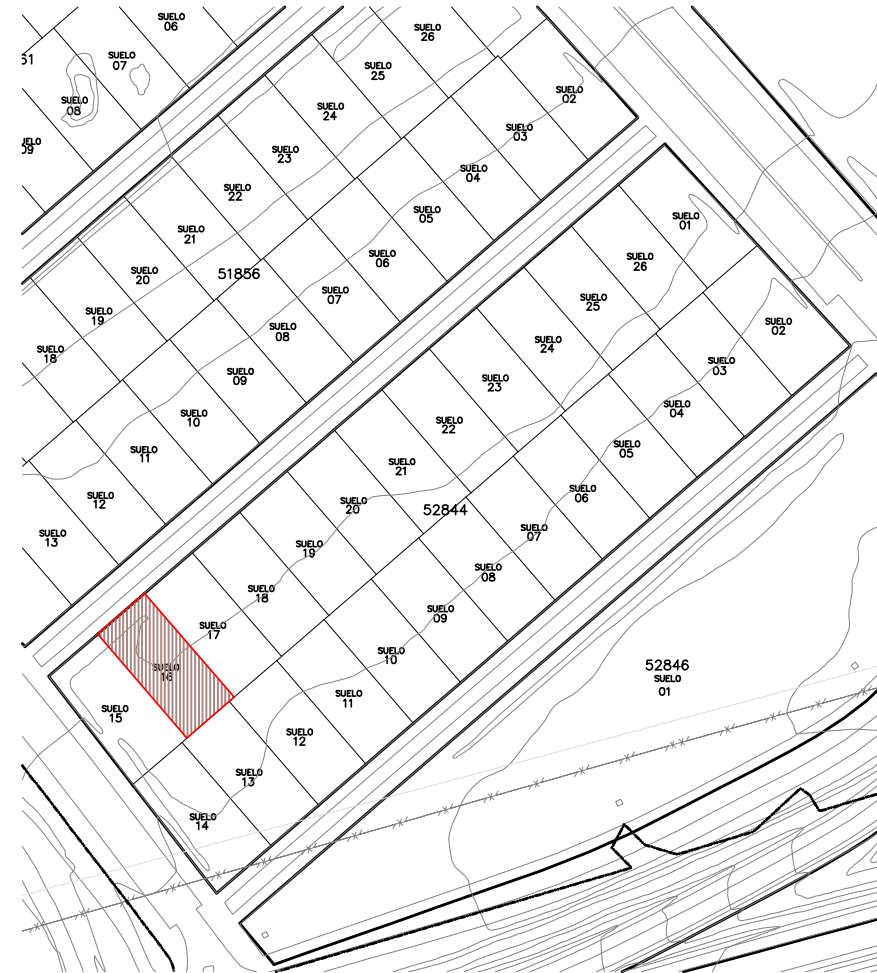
SUELO
06

SUELO
26

51

SUELO
07

SUELO
25

SUELO
08

SUELO
02

SUELO
24

SUELO
09

SUELO
03

SUELO
23

SUELO
04

SUELO
22

SUELO
05

SUELO
01

SUELO
21

SUELO
06

SUELO
26

SUELO
20

51856

SUELO
07

SUELO
25

SUELO
19

SUELO
08

SUELO
02

SUELO
24

SUELO
18

SUELO
03

SUELO
09

SUELO
23

SUELO
04

SUELO
10

SUELO
22

SUELO
05

SUELO
11

SUELO
21

SUELO
06

SUELO
12

SUELO
20

52844

SUELO
07

SUELO
13

SUELO
19

SUELO
08

SUELO
18

SUELO
09

SUELO
17

SUELO
10

SUELO
16

52846
SUELO
01

SUELO
15

SUELO
11

SUELO
12

SUELO
13

SUELO
14